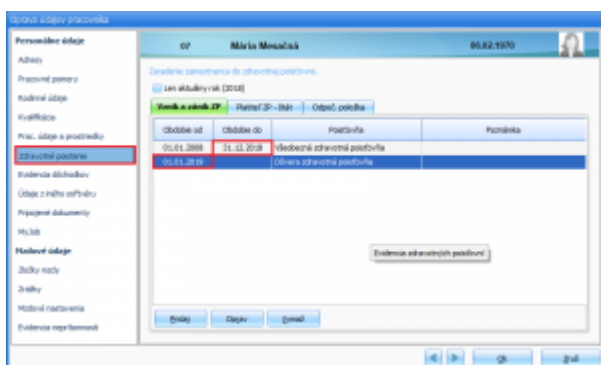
Úprava údajov pracovníka

Personálne údaje
Adresy
Pracovné pomery
Rodinné údaje
Kvalifikácia
Prac. údaje a prostriedky
Zdravotné poistenie
Evidencia dôchodkov
Údaje z iného softvéru
Pripojené dokumenty
Mzdové údaje
Zložky mzdy
Zrážky
Mzdové nastavenia
Evidencia neprítomností

07 Mária Mesačná 05.02.1970

Zaradenie zamestnanca do zdravotnej poisťovne.
Len aktuálny rok (2018)

Vznik a zánik ZP | Platiteľ ZP - štát | Odpoč. položka

| Obdobie od | Obdobie do | Poisťovňa | Poznámka |
|---|---|---|---|
| 01.01.2008 | 31.12.2018 | Všeobecná zdravotná poisťovňa | |
| 01.01.2019 | | Dôvera zdravotná poisťovňa | |

Evidencia zdravotných poisťovní

Pridaj Oprav Zmaž

OK Zruš